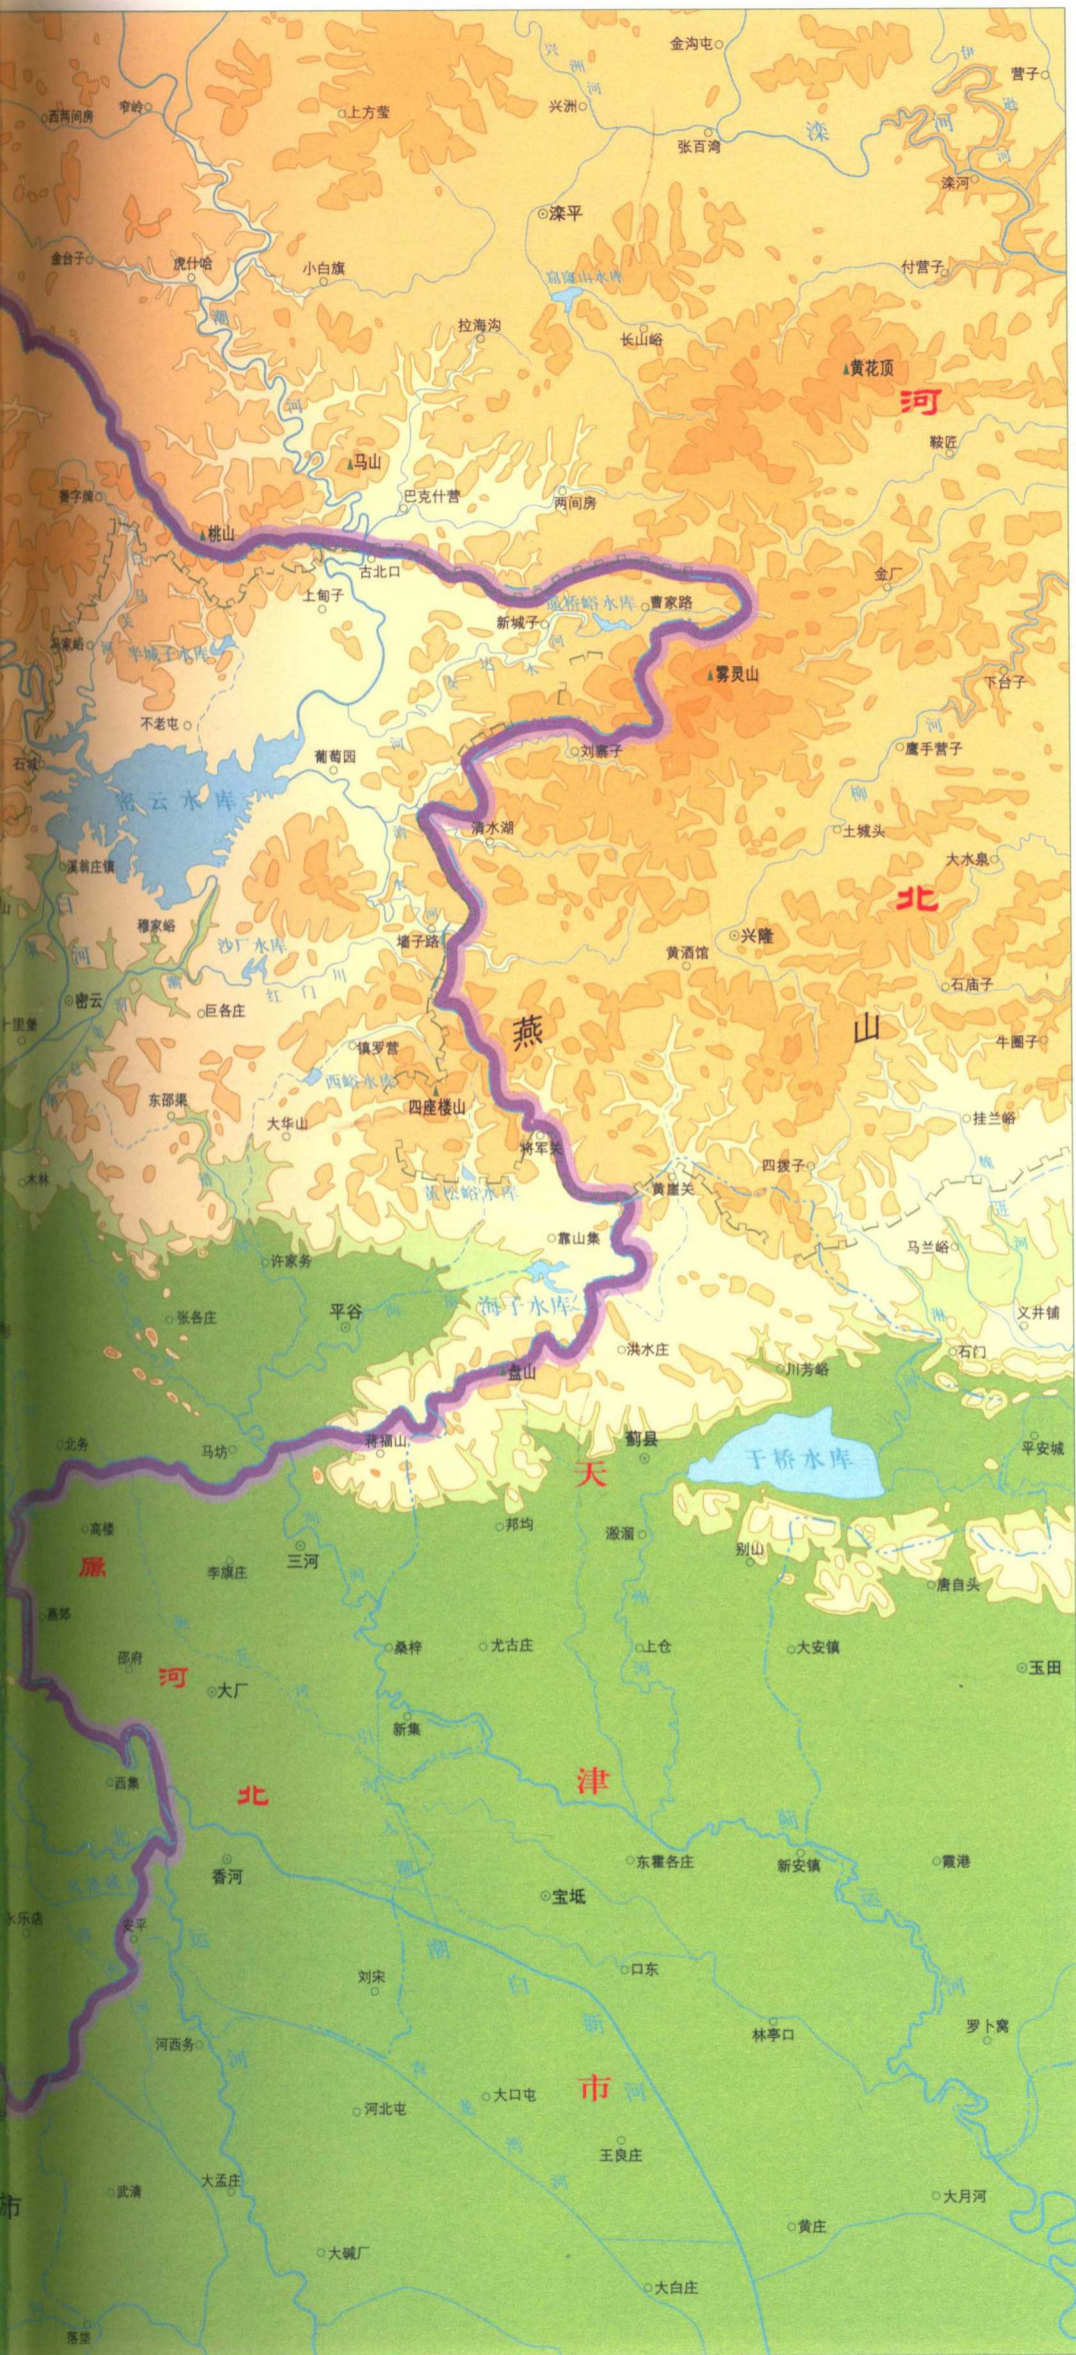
金沟屯
兴洲河
营子
西两间房
窄岭
上方莹
兴洲
滦河
伊逊河
张百湾
滦河
滦平
金台子
虎什哈
小白旗
窟窿山水库
付营子
潮河
拉海沟
长山峪
黄花顶
河
马山
鞍匠
巴克什营
两间房
营子牌
桃山
古北口
金厂
上甸子
蓝桥峪水库
曹家路
新城子
半城子水库
雾灵山
下台子
不老屯
刘家子
鹰手营子
葡萄园
石城
密云水库
清水湖
柳河
土城头
溪翁庄镇
大水泉
北
白河
穆家峪
墙子路
兴隆
沙厂水库
黄酒馆
密云
巨各庄
红门川
石庙子
十里堡
燕
山
镇罗营
牛圈子
西峪水库
东邵渠
四座楼山
大华山
挂兰峪
将军关
四拨子
木林
黄崖关
黄松峪水库
靠山集
马兰峪
许家务
平谷
海子水库
张各庄
文井镇
洪水庄
石门
川芳峪
盘山
北务
马坊
府君山
蓟县
于桥水库
平安城
天
高楼
邦均
廉
三河
淑阳
别山
李旗庄
唐自头
燕郊
邵府
桑梓
尤古庄
上仓
大安镇
玉田
河
大厂
新集
西集
津
北
东霍各庄
新安镇
霞港
香河
宝坻
永乐店
安平
口东
刘宋
罗卜窝
林亭口
河西务
大口屯
市
河北屯
王良庄
市
大孟庄
武清
大月河
黄庄
大碱厂
大白庄
落垡